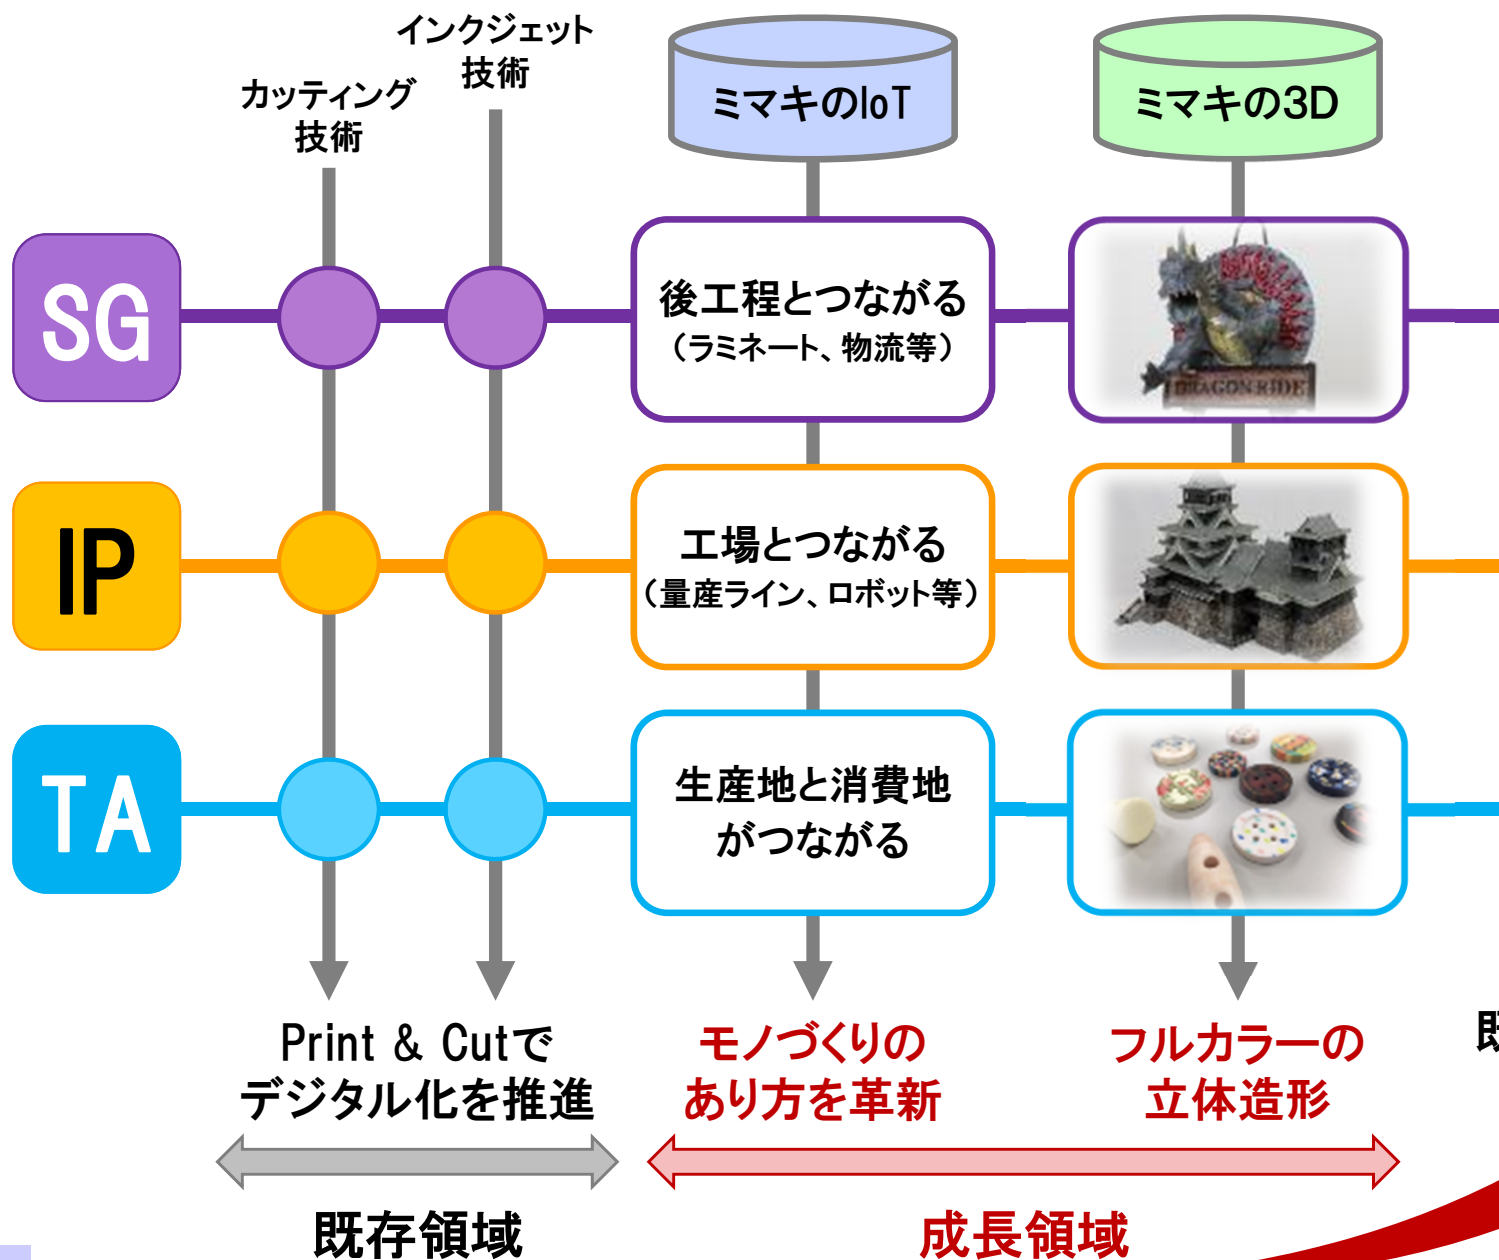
インクジェット技術

カッティング技術

ミマキのIoT

ミマキの3D

SG

後工程とつながる
(ラミネート、物流等)

DRAGON RIDE

IP

工場とつながる
(量産ライン、ロボット等)

TA

生産地と消費地がつながる

Print & Cutでデジタル化を推進

モノづくりのあり方を革新

フルカラーの立体造形

既存領域

成長領域

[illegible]